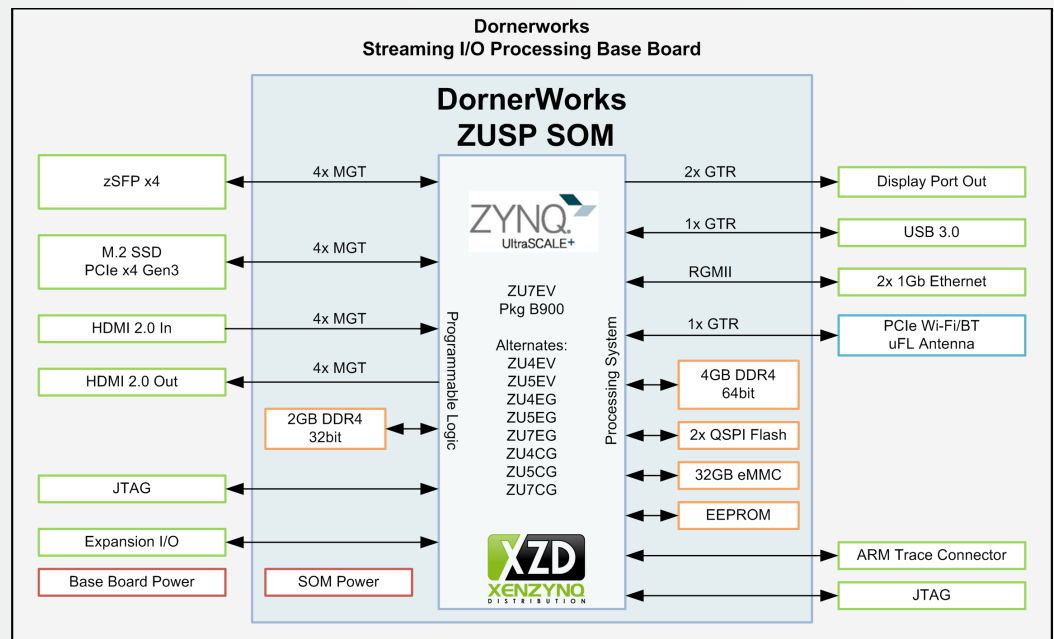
Dornerworks
Streaming I/O Processing Base Board

DornerWorks
ZUSP SOM

zSFP x4

4x MGT

M.2 SSD
PCIe x4 Gen3

4x MGT

HDMI 2.0 In

4x MGT

HDMI 2.0 Out

4x MGT

2GB DDR4
32bit

JTAG

Expansion I/O

Base Board Power

SOM Power

Programmable Logic

ZYNQ
UltraSCALE+

ZU7EV
Pkg B900

Alternates:
ZU4EV
ZU5EV
ZU4EG
ZU5EG
ZU7EG
ZU4CG
ZU5CG
ZU7CG

XZD
XENZYNQ
DISTRIBUTION

Processing System

2x GTR

Display Port Out

1x GTR

USB 3.0

RGMII

2x 1Gb Ethernet

1x GTR

PCIe Wi-Fi/BT
uFL Antenna

4GB DDR4
64bit

2x QSPI Flash

32GB eMMC

EEPROM

ARM Trace Connector

JTAG